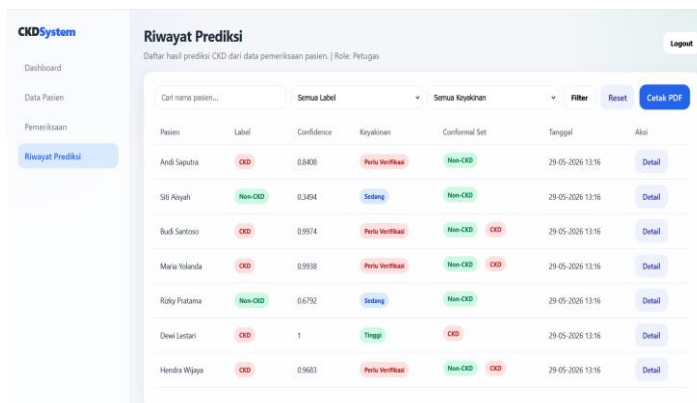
CKDSystem

Dashboard
Data Pasien
Pemeriksaan
Riwayat Prediksi

Riwayat Prediksi
Daftar hasil prediksi CKD dari data pemeriksaan pasien. | Role: Petugas

Logout

Cari nama pasien...
Semua Label
Semua Keyakinan
Filter
Reset
Cetak PDF

| Pasien | Label | Confidence | Keyakinan | Conformal Set | Tanggal | Aksi |
|---|---|---|---|---|---|---|
| Andi Saputra | CKD | 0.8408 | Perlu Verifikasi | Non-CKD | 29-05-2026 13:16 | Detail |
| Siti Aisyah | Non-CKD | 0.3494 | Sedang | Non-CKD | 29-05-2026 13:16 | Detail |
| Budi Santoso | CKD | 0.9974 | Perlu Verifikasi | Non-CKD CKD | 29-05-2026 13:16 | Detail |
| Maria Yolanda | CKD | 0.9938 | Perlu Verifikasi | Non-CKD CKD | 29-05-2026 13:16 | Detail |
| Rizky Pratama | Non-CKD | 0.6792 | Sedang | Non-CKD | 29-05-2026 13:16 | Detail |
| Dewi Lestari | CKD | 1 | Tinggi | CKD | 29-05-2026 13:16 | Detail |
| Hendra Wijaya | CKD | 0.9683 | Perlu Verifikasi | Non-CKD CKD | 29-05-2026 13:16 | Detail |